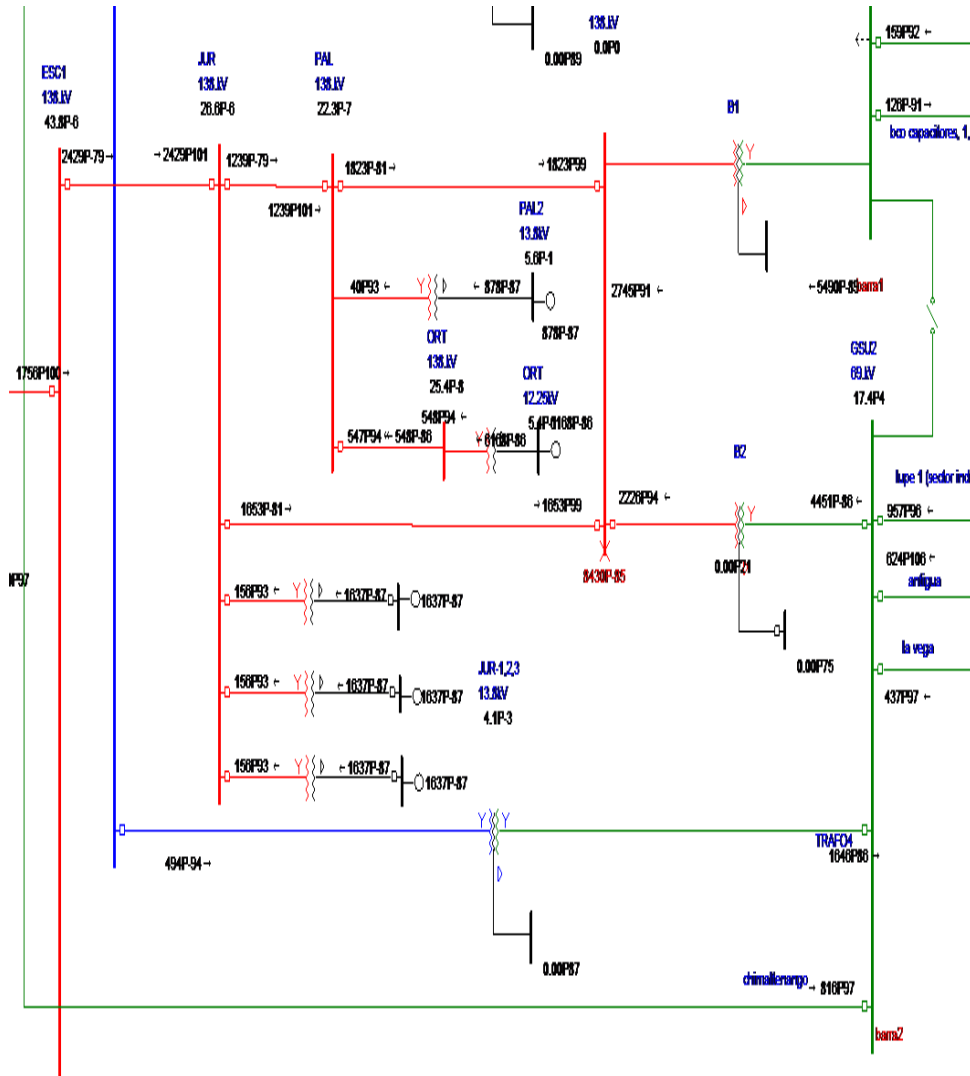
138.kV
0.00P89
0.0P0
159P92 ←
128P-91 →
bco capacitores, 1,
ESC1
138.kV
43.8P-6
JUR
138.kV
26.6P-6
PAL
138.kV
22.3P-7
B1
2429P-79 →
→ 2429P101
1239P-79 →
1823P-81 →
→ 1823P99
1239P101 →
PAL2
13.8kV
5.8P-1
40P93 ←
878P-87
2745P91 ←
← 5490P-89
barra1
878P-87
ORT
138.kV
25.4P-8
ORT
12.25kV
GSU2
69.kV
17.4P4
1758P100 →
548P94 ←
5.4P-8168P-86
547P94 ← 548P-86
← 8168P-86
B2
lupe 1 (sector ind
1653P-81 →
→ 1653P99
2226P94 ←
4451P-86 ←
957P96 ←
8430P-85
0.00P71
624P106 ←
P97
antigua
158P93
← 1637P-87
1637P-87
la vega
158P93
← 1637P-87
1637P-87
JUR-1,2,3
13.8kV
4.1P-3
0.00P75
437P97 ←
158P93
← 1637P-87
1637P-87
TRAFO4
1646P86
494P-94 →
0.00P87
chimallenango
→ 816P97
barra2